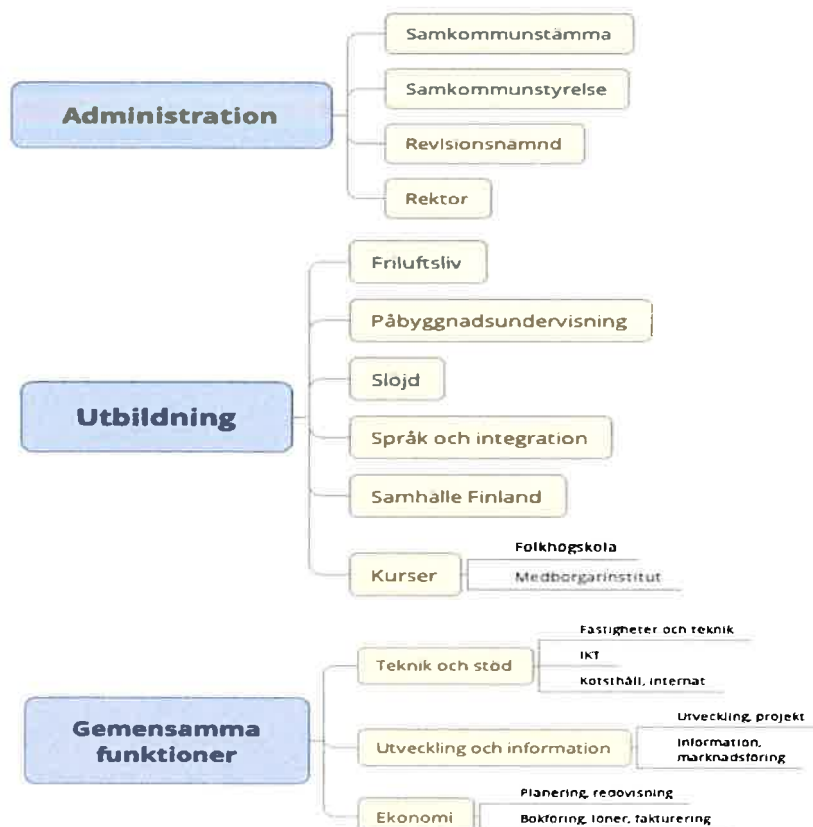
Administration

Samkommunstämma

Samkommunstyrelse

Revisionsnämnd

Rektor

Utbildning

Friluftsliv

Påbyggnadsundervisning

Slöjd

Språk och integration

Samhälle Finland

Kurser

Folkhögskola

Medborgarinstitut

Gemensamma funktioner

Teknik och stöd

Fastigheter och teknik

IKT

Kosthåll, internat

Utveckling och information

Utveckling, projekt

Information, marknadsföring

Ekonomi

Planering, redovisning

Bokföring, löner, fakturering